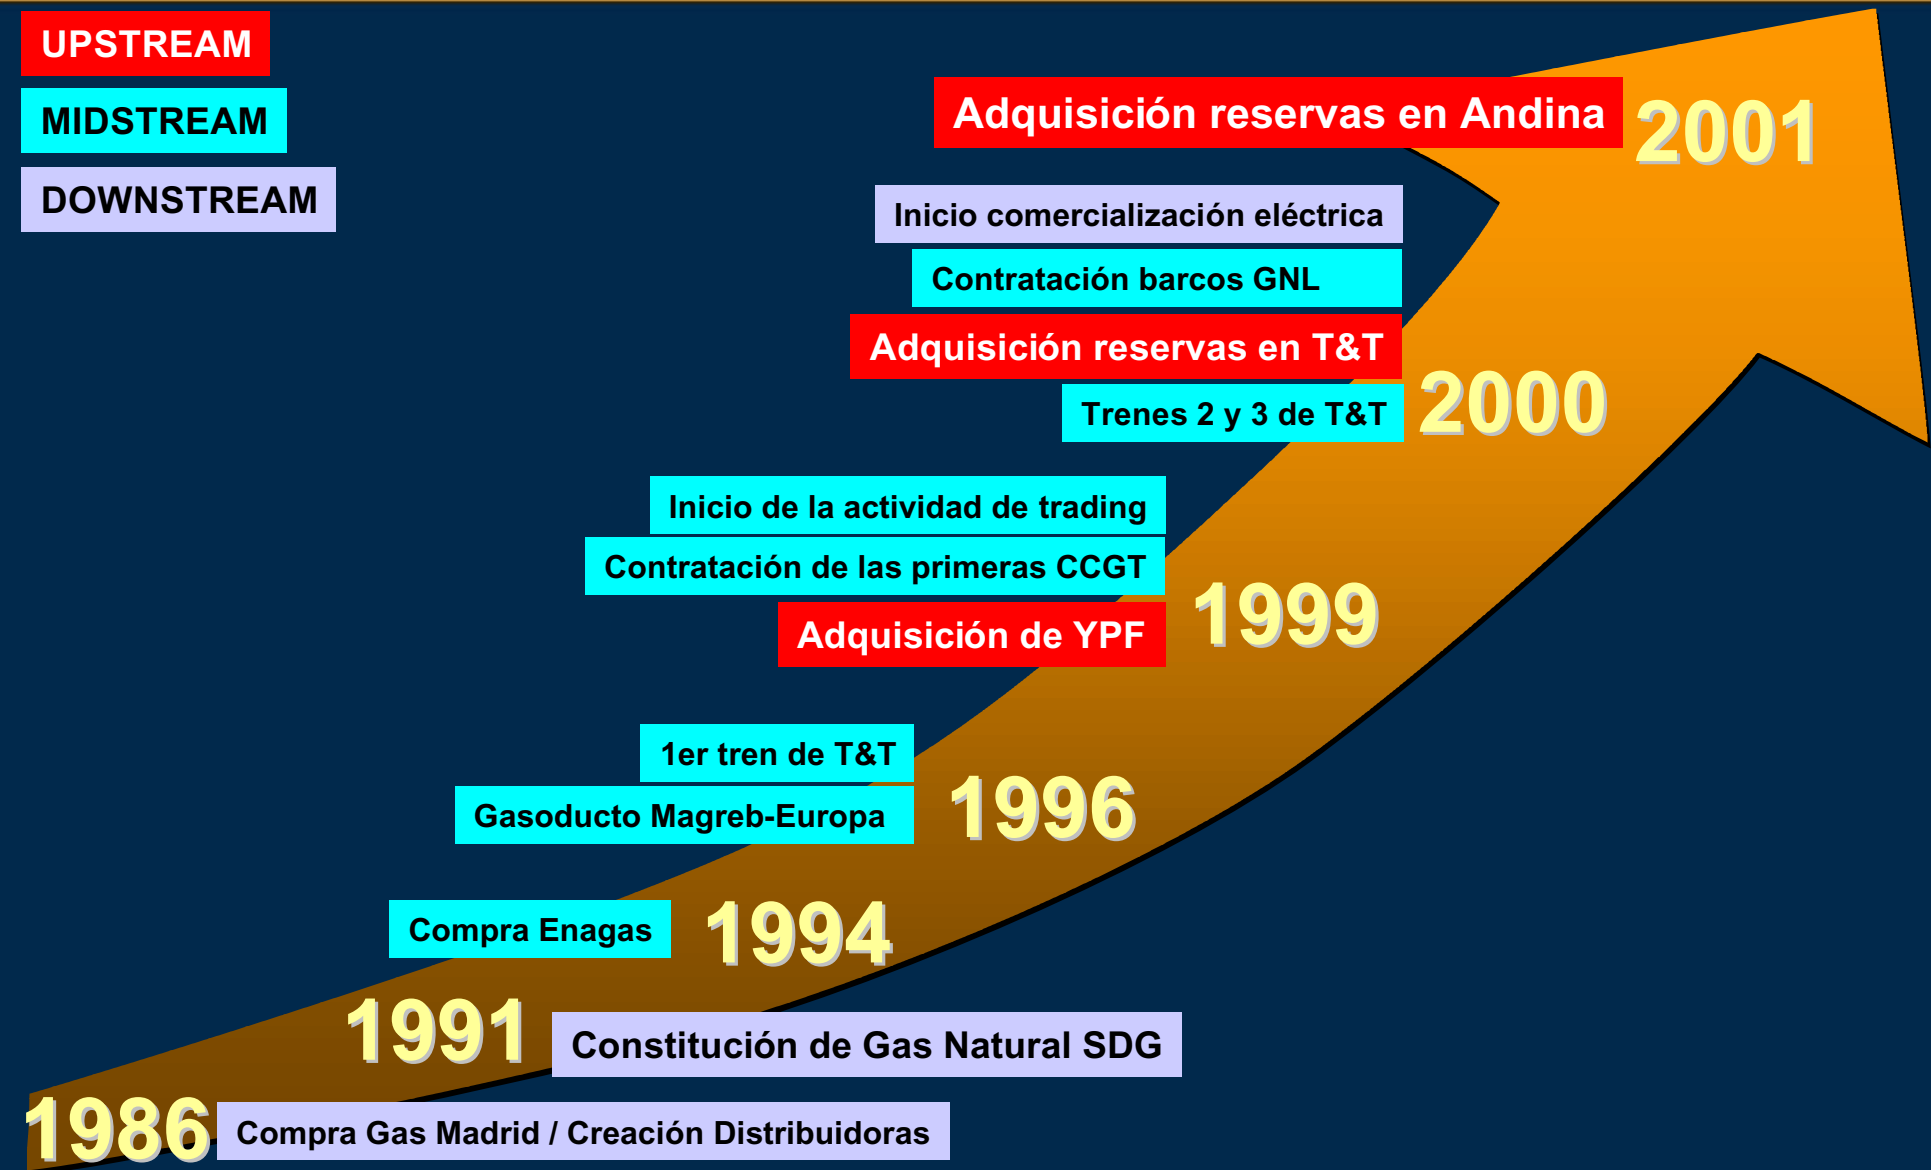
UPSTREAM

MIDSTREAM

DOWNSTREAM

Adquisición reservas en Andina 2001

Inicio comercialización eléctrica

Contratación barcos GNL

Adquisición reservas en T&T

Trenes 2 y 3 de T&T 2000

Inicio de la actividad de trading

Contratación de las primeras CCGT

Adquisición de YPF 1999

1er tren de T&T

Gasoducto Magreb-Europa 1996

Compra Enagas 1994

1991 Constitución de Gas Natural SDG

1986 Compra Gas Madrid / Creación Distribuidoras